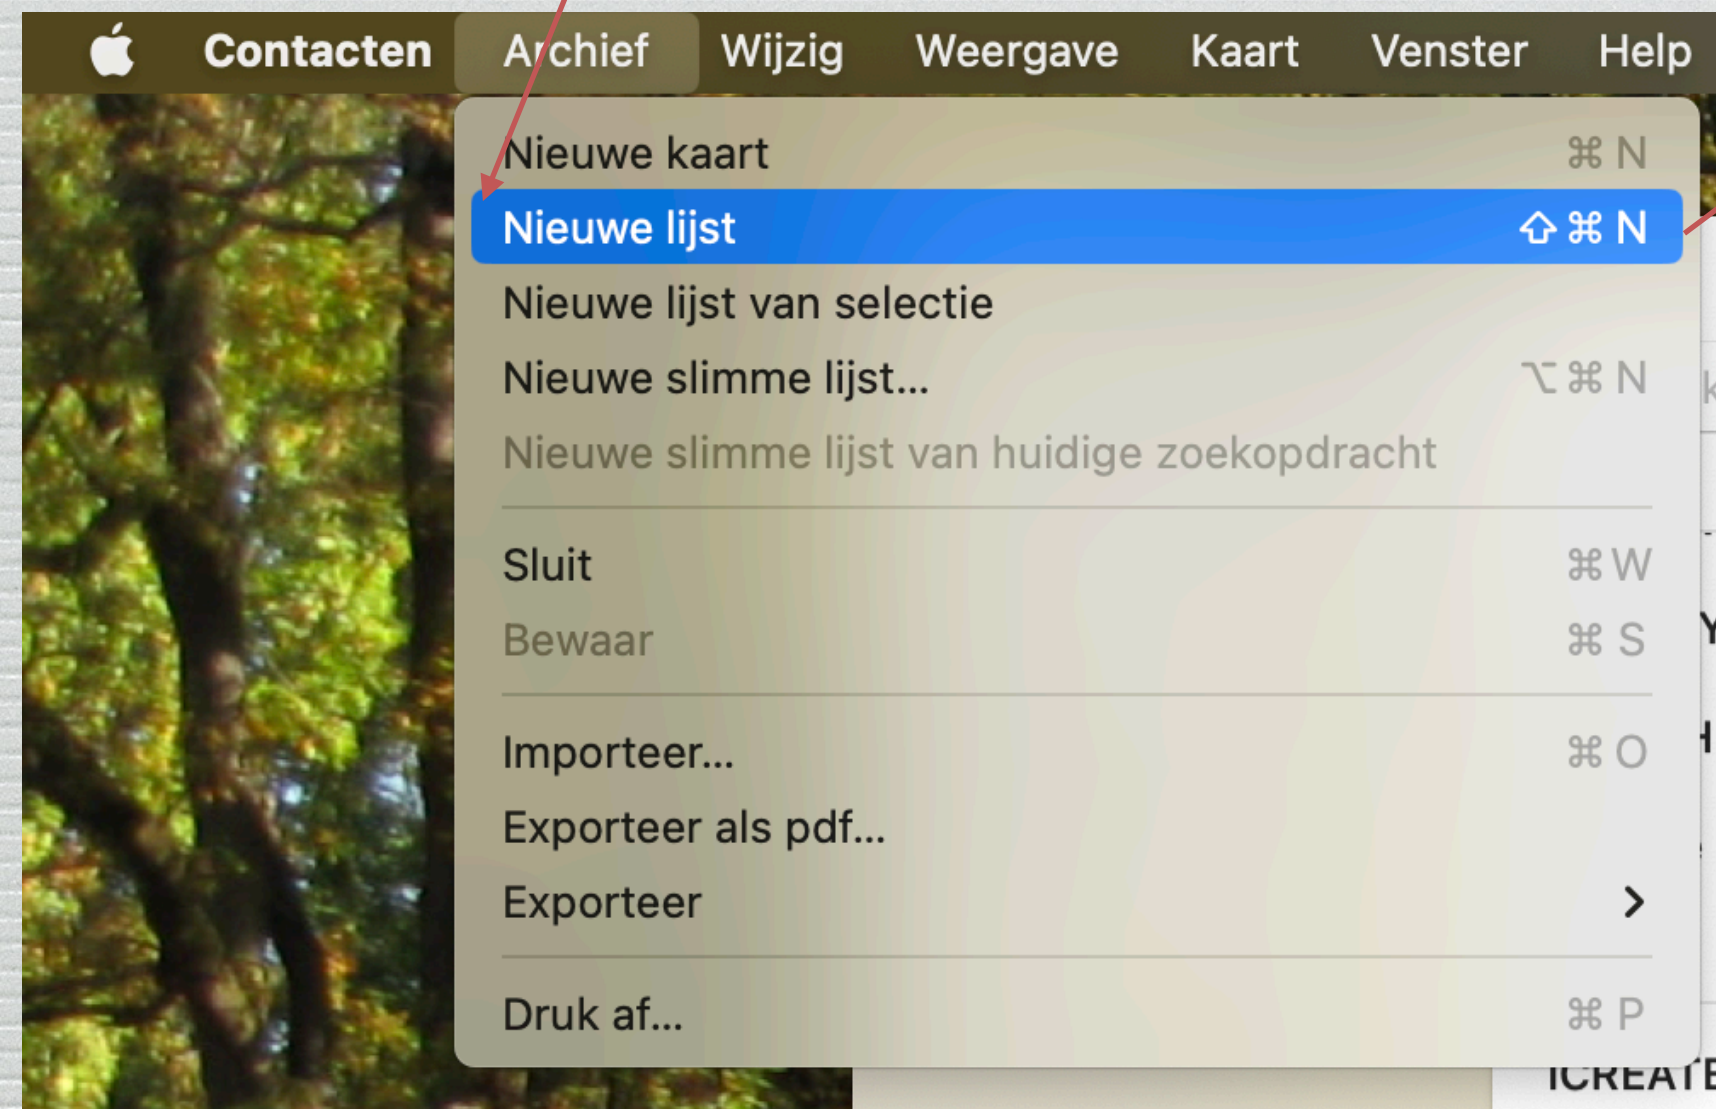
Contacten Archief Wijzig Weergave Kaart Venster Help

Nieuwe kaart ⌘N
Nieuwe lijst ⇧⌘N
Nieuwe lijst van selectie
Nieuwe slimme lijst... ⌥⌘N
Nieuwe slimme lijst van huidige zoekopdracht

Sluit ⌘W
Bewaar ⌘S

Importeer... ⌘O
Exporteer als pdf...
Exporteer >

Druk af... ⌘P

ICREATE